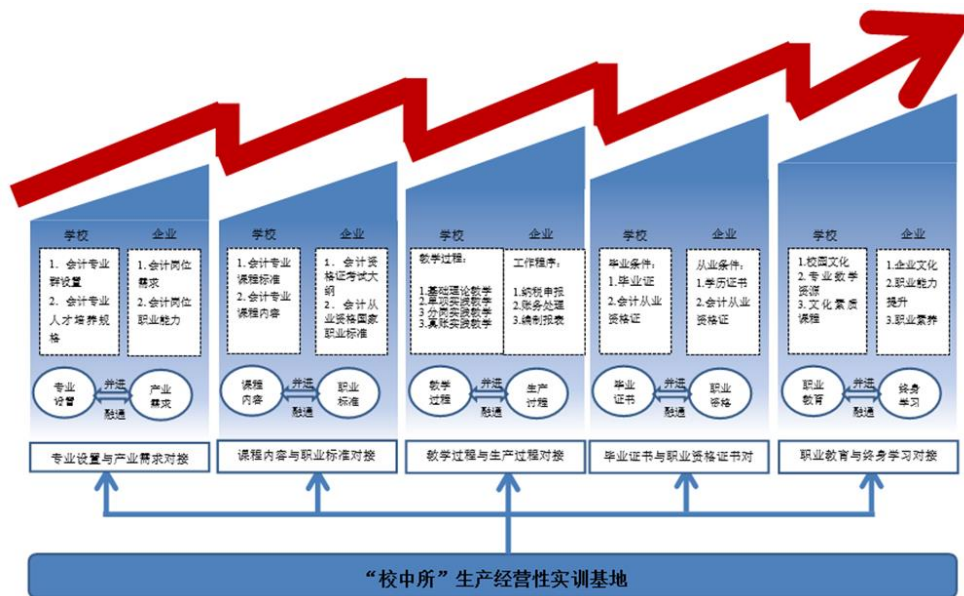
学校

1. 会计专业群设置

2. 会计专业人才培养规格

企业

1. 会计岗位需求

2. 会计岗位职业能力

专业设置

并进

融通

产业需求

专业设置与产业需求对接

学校

1. 会计专业课程标准

2. 会计专业课程内容

企业

1. 会计资格证考试大纲

2. 会计从业资格国家职业标准

课程内容

并进

融通

职业标准

课程内容与职业标准对接

学校

教学过程：

1.基础理论教学

2.单项实践教学

3.分岗实践教学

4.真账实践教学

企业

工作程序：

1.纳税申报

2.账务处理

3.编制报表

教学过程

并进

融通

生产过程

教学过程与生产过程对接

学校

毕业条件：

1.毕业证

2.会计从业资格证

企业

从业条件：

1.学历证书

2.会计从业资格证

毕业证书

并进

融通

职业资格

毕业证书与职业资格证书对

学校

1.校园文化

2.专业教学资源

3.文化素质课程

企业

1.企业文化

2.职业能力提升

3.职业素养

职业教育

并进

融通

终身学习

职业教育与终身学习对接

“校中所”生产经营性实训基地